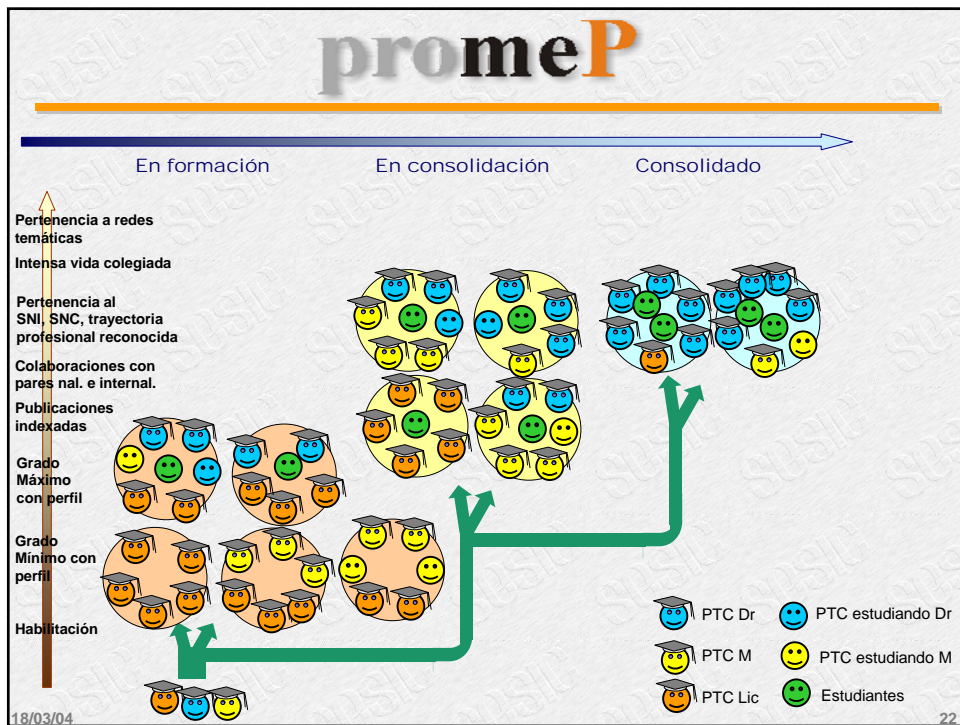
promeP

En formación En consolidación Consolidado

Pertenencia a redes temáticas

Intensa vida colegiada

Pertenencia al SNI, SNC, trayectoria profesional reconocida

Colaboraciones con pares nal. e internal.

Publicaciones indexadas

Grado Máximo con perfil

Grado Mínimo con perfil

Habilitación

PTC Dr

PTC estudiando Dr

PTC M

PTC estudiando M

PTC Lic

Estudiantes

18/03/04

22